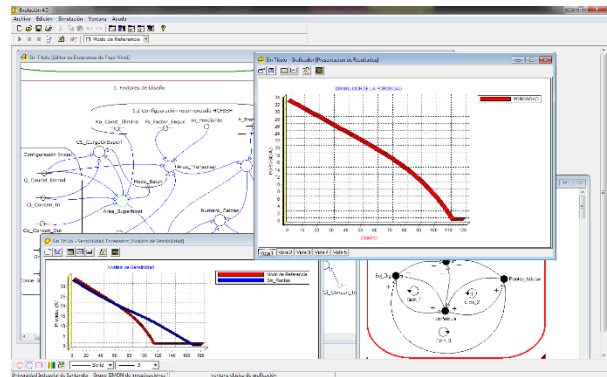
Evolución 4.5
Archivo Edición Simulación Ventana Ayuda
Modo de Referencia
Sin Título (Editor de Diagramas de Flujo-Nivel)
1. Factores de Diseño
1.1 Configuración recomendada HCMBR
Ka_Const_elimina
Fs_Factor_Seguri
Sit_Porosidad
Configuración Dosis
CS_Carga_Superf
Q_Caudal_Entrad
Area_Transversal
Altura_Basin
Area_Superficial
Numero_Camas
Sin Título - Graficador (Presentación de Resultados)
DISMINUCIÓN DE LA POROSIDAD
POROSIDAD
POROSIDAD
TIEMPO
36
34
32
30
28
26
24
22
20
18
16
14
12
10
8
6
4
2
0
0 10 20 30 40 50 60 70 80 90 100 110 120
Vista 1 Vista 2 Vista 3 Vista 4 Vista 5
Sin Título - Sensibilidad Evolución (Análisis de Sensibilidad)
Análisis de Sensibilidad
Modo de Referencia
Sin_Pruebas
0 20 40 60 80 100 120 140 160 180
Solid 3
Universidad Industrial de Santander - Grupo SIMON de Investigaciones